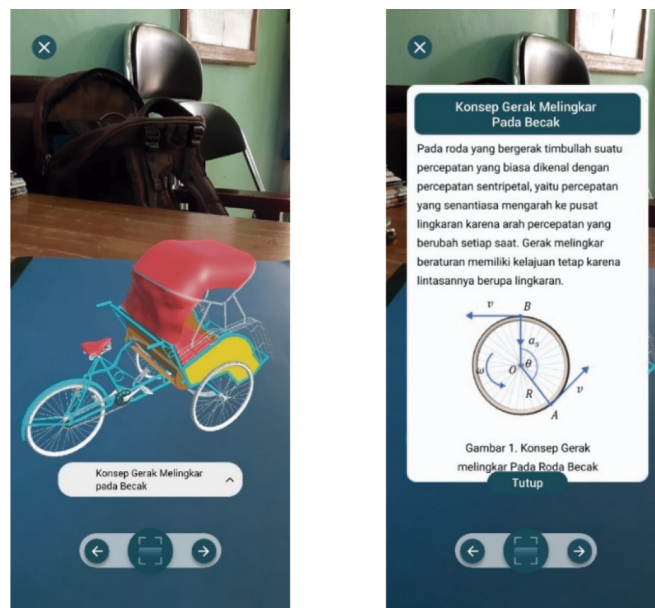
×

Konsep Gerak Melingkar pada Becak ^

←  →

×

Konsep Gerak Melingkar Pada Becak

Pada roda yang bergerak timbullah suatu percepatan yang biasa dikenal dengan percepatan sentripetal, yaitu percepatan yang senantiasa mengarah ke pusat lingkaran karena arah percepatan yang berubah setiap saat. Gerak melingkar beraturan memiliki kelajuan tetap karena lintasannya berupa lingkaran.

$v$ $B$ $a_s$ $\omega$ $O$ $\theta$ $R$ $v$ $A$

Gambar 1. Konsep Gerak melingkar Pada Roda Becak

Tutup

←  →